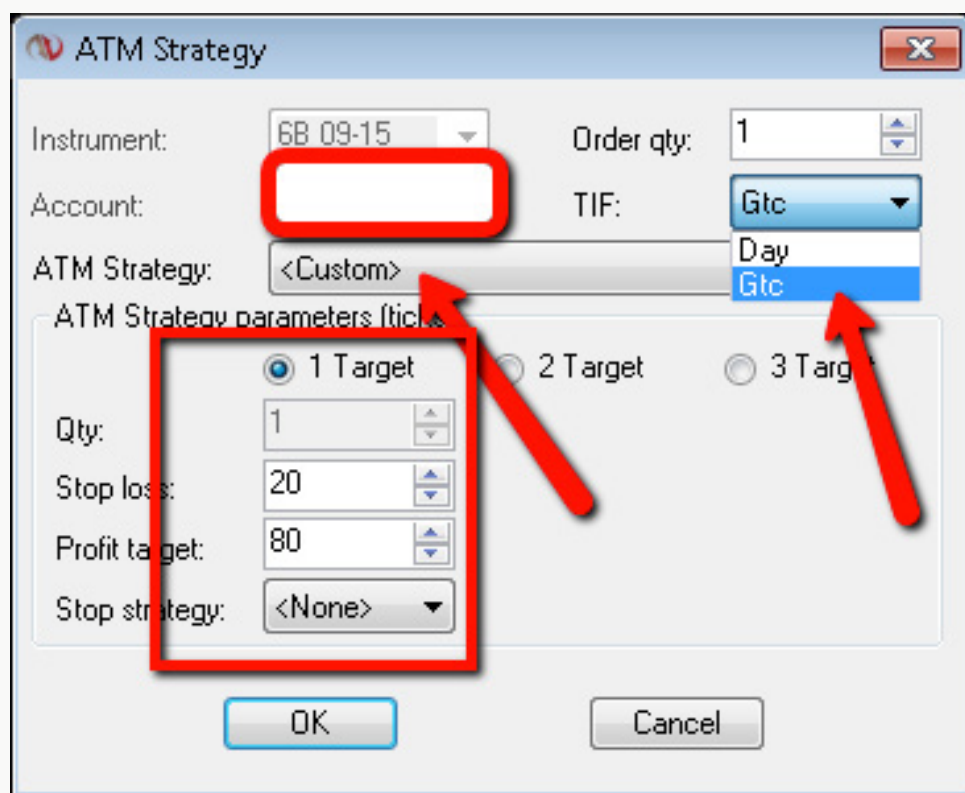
ATM Strategy

Instrument: 6B 09-15

Order qty: 1

Account:

TIF: Gtc

Day

Gtc

ATM Strategy: <Custom>

ATM Strategy parameters (tic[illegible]

1 Target

2 Target

3 Targ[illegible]

Qty: 1

Stop lo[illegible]s: 20

Profit ta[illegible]get: 80

Stop str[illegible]tegy: <None>

OK

Cancel